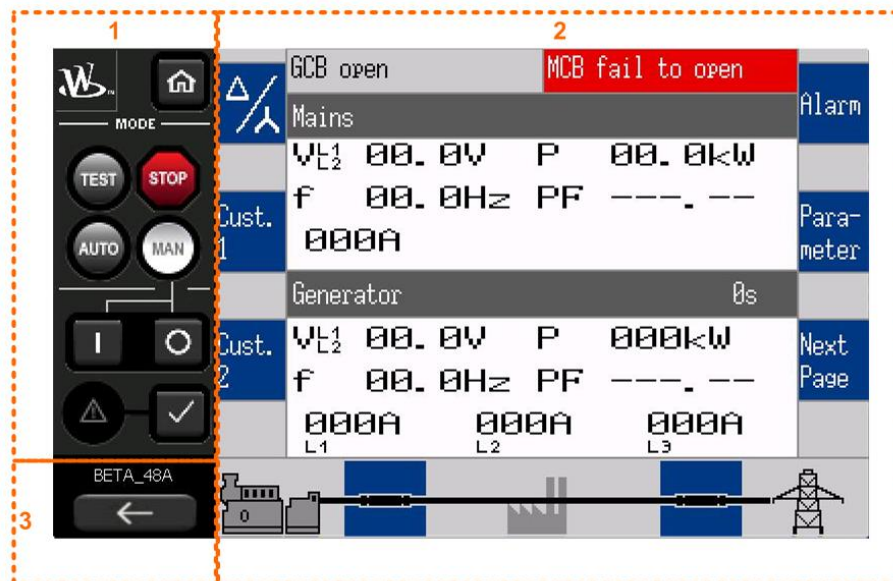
1

2

3

MODE

TEST

STOP

AUTO

MAN

I

O

BETA_48A

GCB open

MCB fail to open

Mains

$V_{L2}^{L1}$ 00.0V P 00.0kW

f 00.0Hz PF ---.--

000A

Generator

0s

$V_{L2}^{L1}$ 00.0V P 000kW

f 00.0Hz PF ---.--

000A L1

000A L2

000A L3

Cust. 1

Cust. 2

Alarm

Parameter

Next Page

0